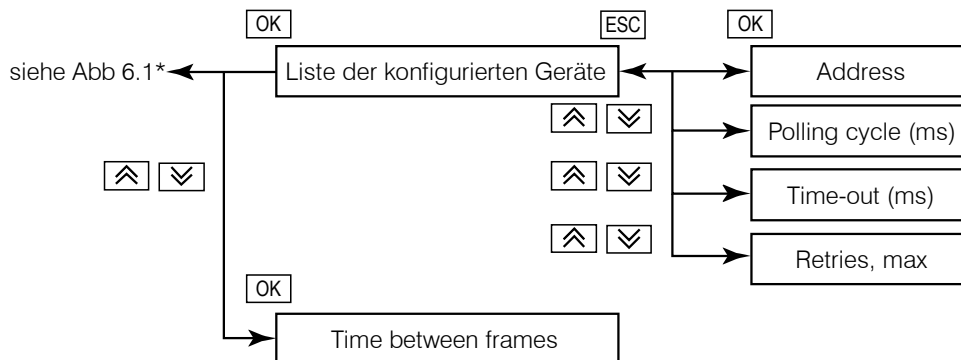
OK

ESC

OK

siehe Abb 6.1*

Liste der konfigurierten Geräte

Address

$\Uparrow$ $\Downarrow$

Polling cycle (ms)

$\Uparrow$ $\Downarrow$

$\Uparrow$ $\Downarrow$

Time-out (ms)

$\Uparrow$ $\Downarrow$

Retries, max

OK

Time between frames